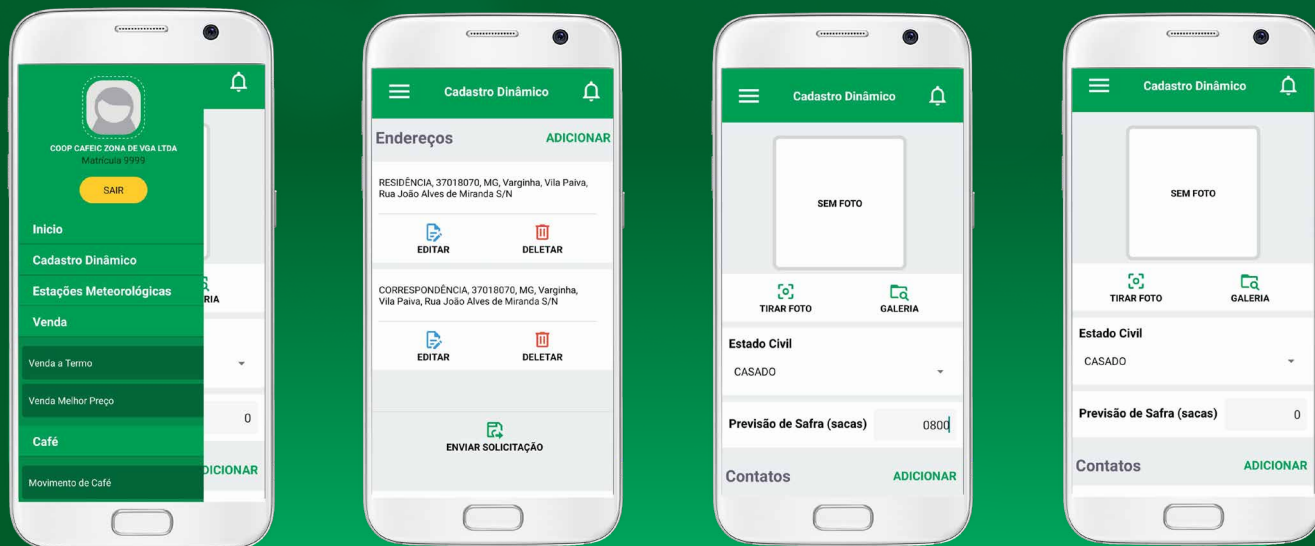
COOP CAFEIC ZONA DE VGA LTDA
Matrícula 9999

SAIR

Inicio

Cadastro Dinâmico

Estações Meteorológicas

Venda

Venda a Termo

Venda Melhor Preço

Café

Movimento de Café

RIA

0

DICIONAR

Cadastro Dinâmico

Endereços ADICIONAR

RESIDÊNCIA, 37018070, MG, Varginha, Vila Paiva, Rua João Alves de Miranda S/N

EDITAR DELETAR

CORRESPONDÊNCIA, 37018070, MG, Varginha, Vila Paiva, Rua João Alves de Miranda S/N

EDITAR DELETAR

ENVIAR SOLICITAÇÃO

Cadastro Dinâmico

SEM FOTO

TIRAR FOTO GALERIA

Estado Civil

CASADO

Previsão de Safra (sacas) 0800

Contatos ADICIONAR

Cadastro Dinâmico

SEM FOTO

TIRAR FOTO GALERIA

Estado Civil

CASADO

Previsão de Safra (sacas) 0

Contatos ADICIONAR